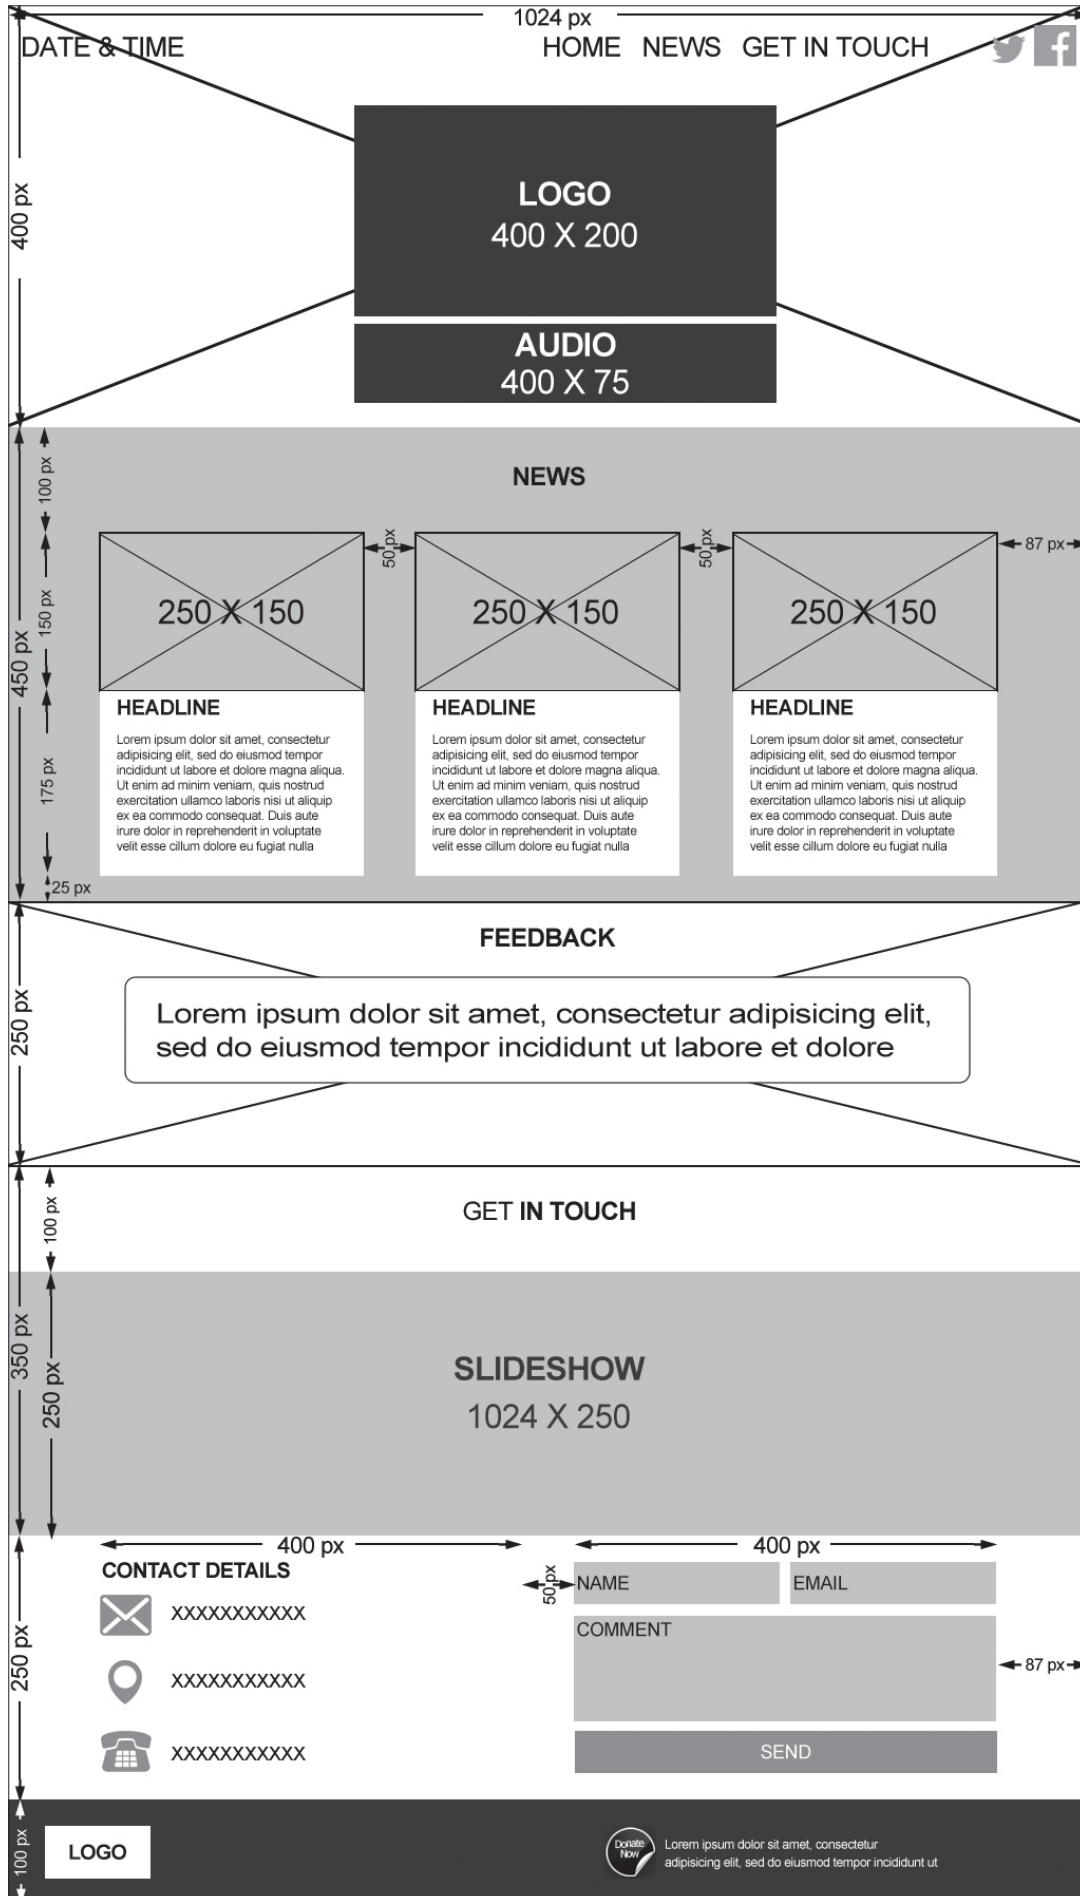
1024 px

DATE & TIME

HOME NEWS GET IN TOUCH

400 px

LOGO
400 X 200

AUDIO
400 X 75

NEWS

450 px

100 px

150 px

175 px

25 px

50 px

50 px

87 px

250 X 150

HEADLINE

Lorem ipsum dolor sit amet, consectetur adipisicing elit, sed do eiusmod tempor incididunt ut labore et dolore magna aliqua. Ut enim ad minim veniam, quis nostrud exercitation ullamco laboris nisi ut aliquip ex ea commodo consequat. Duis aute irure dolor in reprehenderit in voluptate velit esse cillum dolore eu fugiat nulla

250 X 150

HEADLINE

Lorem ipsum dolor sit amet, consectetur adipisicing elit, sed do eiusmod tempor incididunt ut labore et dolore magna aliqua. Ut enim ad minim veniam, quis nostrud exercitation ullamco laboris nisi ut aliquip ex ea commodo consequat. Duis aute irure dolor in reprehenderit in voluptate velit esse cillum dolore eu fugiat nulla

250 X 150

HEADLINE

Lorem ipsum dolor sit amet, consectetur adipisicing elit, sed do eiusmod tempor incididunt ut labore et dolore magna aliqua. Ut enim ad minim veniam, quis nostrud exercitation ullamco laboris nisi ut aliquip ex ea commodo consequat. Duis aute irure dolor in reprehenderit in voluptate velit esse cillum dolore eu fugiat nulla

FEEDBACK

250 px

Lorem ipsum dolor sit amet, consectetur adipisicing elit, sed do eiusmod tempor incididunt ut labore et dolore

GET IN TOUCH

350 px

100 px

250 px

SLIDESHOW
1024 X 250

400 px

400 px

CONTACT DETAILS

XXXXXXXXXXX

XXXXXXXXXXX

XXXXXXXXXXX

250 px

50 px

NAME

EMAIL

COMMENT

87 px

SEND

100 px

LOGO

Donate Now

Lorem ipsum dolor sit amet, consectetur adipisicing elit, sed do eiusmod tempor incididunt ut